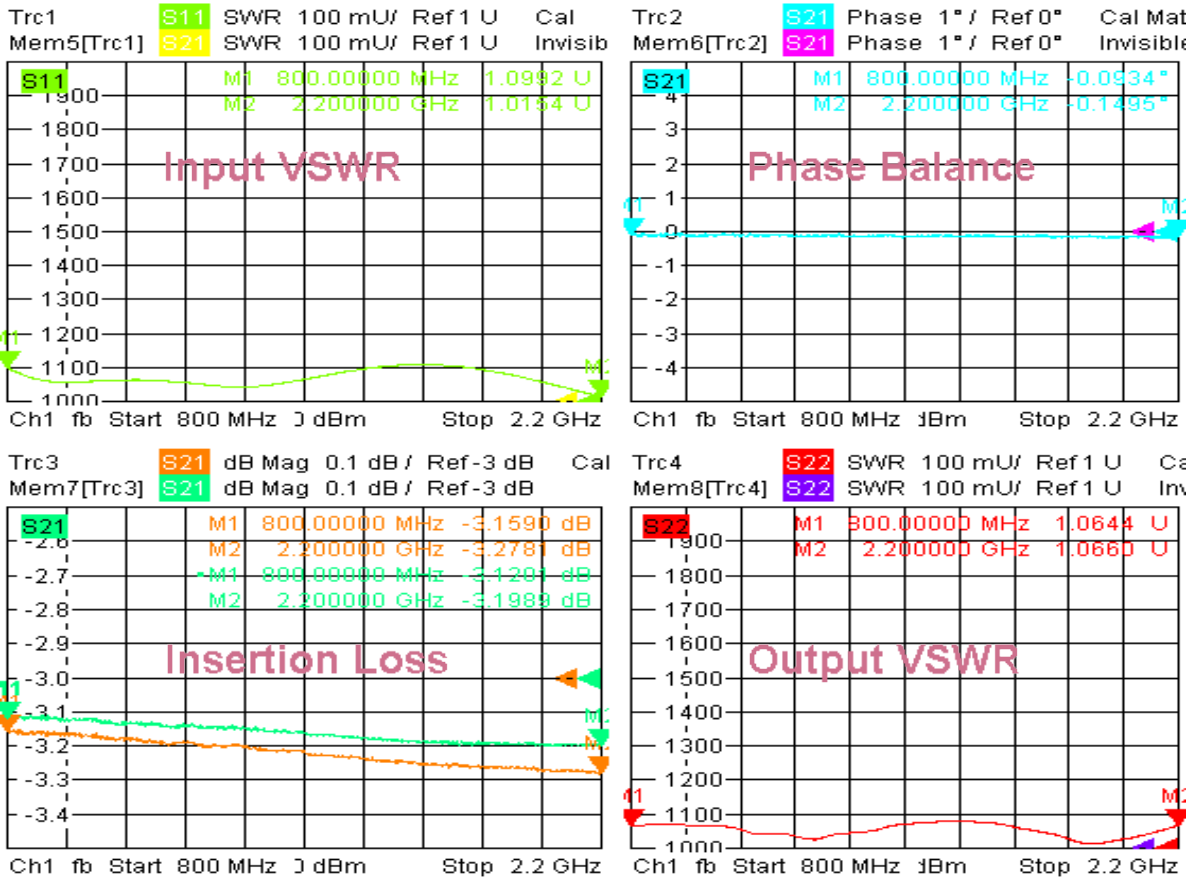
Trc1 S11 SWR 100 mU/ Ref 1 U Cal
Mem5[Trc1] S21 SWR 100 mU/ Ref 1 U Invisib

S11
M1 800.00000 MHz 1.0992 U
M2 2.200000 GHz 1.0154 U

Input VSWR

1900
1800
1700
1600
1500
1400
1300
1200
1100
1000

M1
M2

Ch1 fb Start 800 MHz ) dBm Stop 2.2 GHz

Trc2 S21 Phase 1° / Ref 0° Cal Mat
Mem6[Trc2] S21 Phase 1° / Ref 0° Invisible

S21
M1 800.00000 MHz -0.0934°
M2 2.200000 GHz -0.1495°

Phase Balance

4
3
2
1
0
-1
-2
-3
-4

M1
M2

Ch1 fb Start 800 MHz dBm Stop 2.2 GHz

Trc3 S21 dB Mag 0.1 dB / Ref -3 dB Cal
Mem7[Trc3] S21 dB Mag 0.1 dB / Ref -3 dB

S21
M1 800.00000 MHz -3.1590 dB
M2 2.200000 GHz -3.2781 dB
M1 800.00000 MHz -3.1201 dB
M2 2.200000 GHz -3.1989 dB

Insertion Loss

-2.6
-2.7
-2.8
-2.9
-3.0
-3.1
-3.2
-3.3
-3.4

M1
M2
M2

Ch1 fb Start 800 MHz ) dBm Stop 2.2 GHz

Trc4 S22 SWR 100 mU/ Ref 1 U Ca
Mem8[Trc4] S22 SWR 100 mU/ Ref 1 U Inv

S22
M1 800.00000 MHz 1.0644 U
M2 2.200000 GHz 1.0660 U

Output VSWR

1900
1800
1700
1600
1500
1400
1300
1200
1100
1000

M1
M2

Ch1 fb Start 800 MHz dBm Stop 2.2 GHz